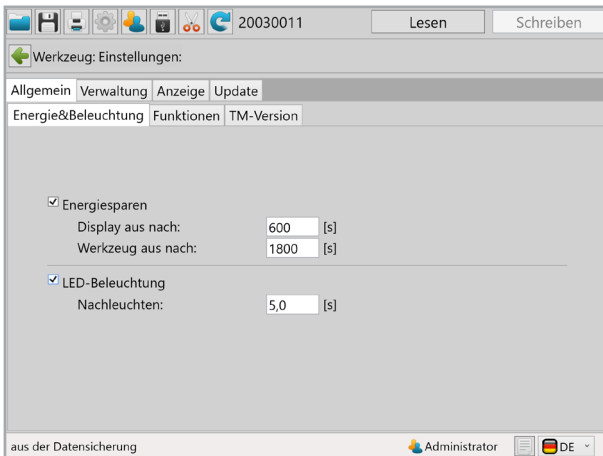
20003011 Lesen Schreiben

Werkzeug: Einstellungen:

Allgemein | Verwaltung | Anzeige | Update

Energie&Beleuchtung | Funktionen | TM-Version

☑ Energiesparen
Display aus nach: 600 [s]
Werkzeug aus nach: 1800 [s]

☑ LED-Beleuchtung
Nachleuchten: 5,0 [s]

aus der Datensicherung

Administrator

DE